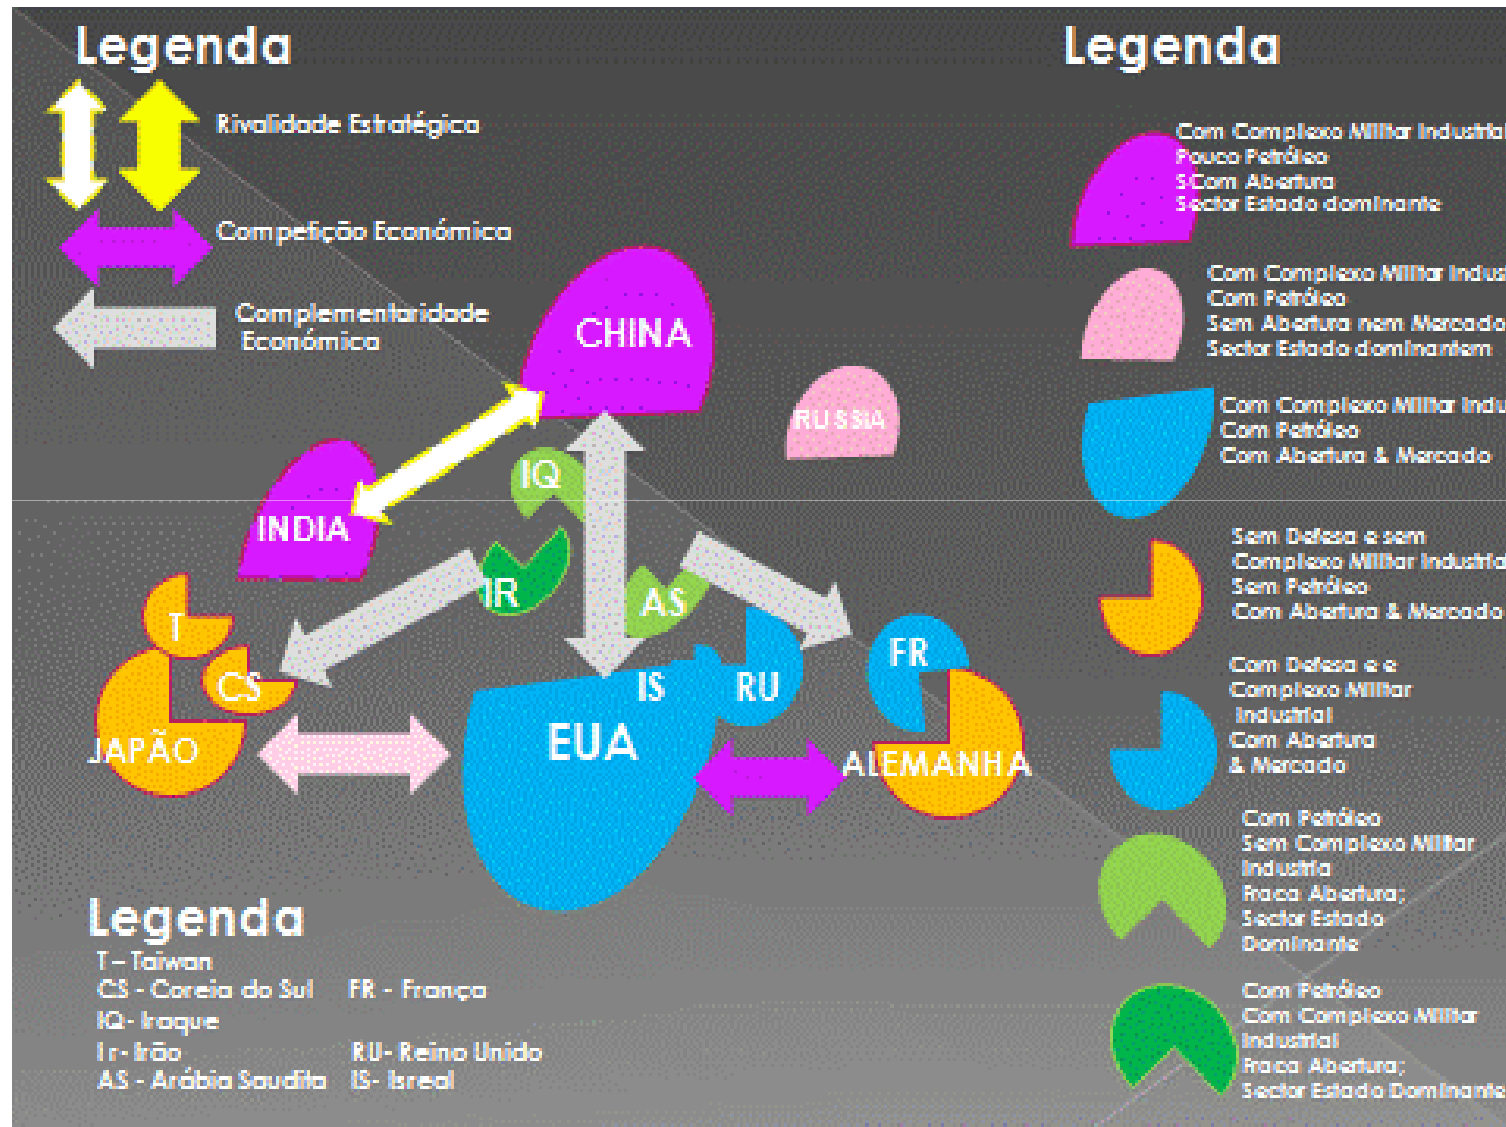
Legenda

Rivalidade Estratégico

Competição Económica

Complementaridade Económica

CHINA

RUSSIA

INDIA

IQ

IR

AS

T

CS

JAPÃO

IS

RU

FR

EUA

ALEMANHA

Legenda

Com Complexo Militar Industrial
Pouco Petróleo
S Com Abertura
Sector Estado dominante

Com Complexo Militar Indus
Com Petróleo
Sem Abertura nem Mercado
Sector Estado dominantem

Com Complexo Militar Indu
Com Petróleo
Com Abertura & Mercado

Sem Defesa e sem
Complexo Militar Industria
Sem Petróleo
Com Abertura & Mercado

Com Defesa e e
Complexo Militar
Industrial
Com Abertura
& Mercado

Com Petróleo
Sem Complexo Militar
Industria
Fraca Abertura;
Sector Estado
Dominante

Com Petróleo
Com Complexo Militar
Industrial
Fraca Abertura;
Sector Estado Dominante

Legenda
T – Taiwan
CS - Coreia do Sul
IQ- Iraque
Ir- Irão
AS - Arábia Saudita

FR - França
RU- Reino Unido
IS- Isreal